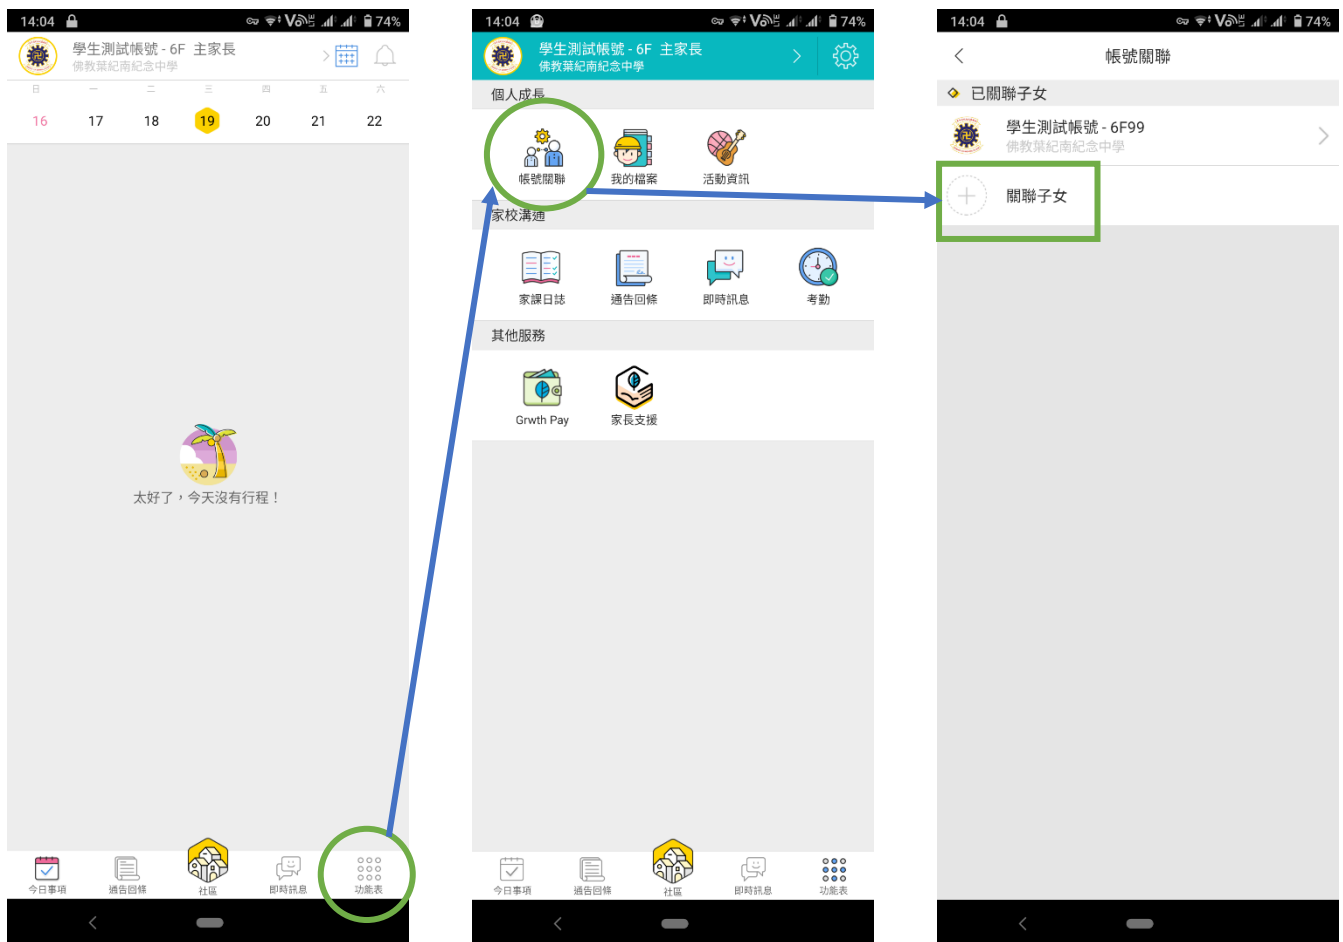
14:04 74%

學生測試帳號 - 6F 主家長
佛教葉紀南紀念中學

日 一 二 三 四 五 六
16 17 18 19 20 21 22

太好了，今天沒有行程！

今日事項 通告回條 社區 即時訊息 功能表

14:04 74%

學生測試帳號 - 6F 主家長
佛教葉紀南紀念中學

個人成長
帳號關聯 我的檔案 活動資訊

家校溝通
家課日誌 通告回條 即時訊息 考勤

其他服務
Grwth Pay 家長支援

今日事項 通告回條 社區 即時訊息 功能表

14:04 74%

帳號關聯

已關聯子女
學生測試帳號 - 6F99
佛教葉紀南紀念中學

關聯子女